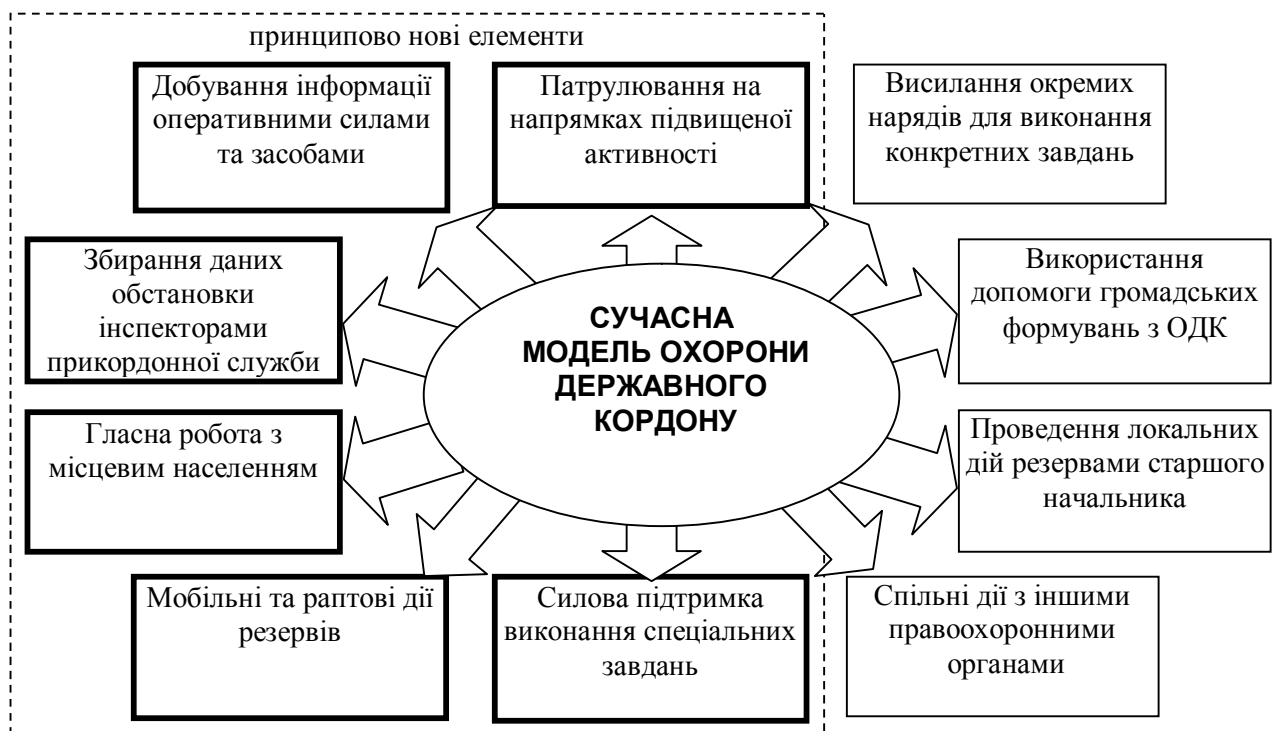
принципово нові елементи

Добування інформації оперативними силами та засобами

Патрулювання на напрямках підвищеної активності

Висилання окремих нарядів для виконання конкретних завдань

Збирання даних обстановки інспекторами прикордонної служби

СУЧАСНА МОДЕЛЬ ОХОРОНИ ДЕРЖАВНОГО КОРДОНУ

Використання допомоги громадських формувань з ОДК

Гласна робота з місцевим населенням

Проведення локальних дій резервами старшого начальника

Мобільні та раптові дії резервів

Силова підтримка виконання спеціальних завдань

Спільні дії з іншими правоохоронними органами